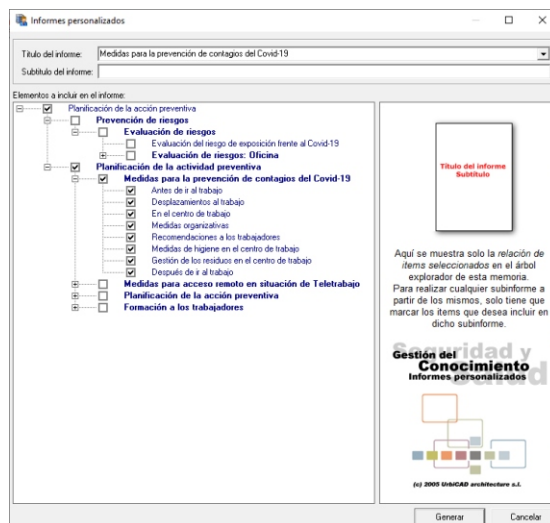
Informes personalizados

Título del informe: Medidas para la prevención de contagios del Covid-19
Subtítulo del informe:

Elementos a incluir en el informe:

Planificación de la acción preventiva
Prevención de riesgos
Evaluación de riesgos
Evaluación del riesgo de exposición frente al Covid-19
Evaluación de riesgos: Oficina
Planificación de la actividad preventiva
Medidas para la prevención de contagios del Covid-19
Antes de ir al trabajo
Desplazamientos al trabajo
En el centro de trabajo
Medidas organizativas
Recomendaciones a los trabajadores
Medidas de higiene en el centro de trabajo
Gestión de los residuos en el centro de trabajo
Después de ir al trabajo
Medidas para acceso remoto en situación de Teletrabajo
Planificación de la acción preventiva
Formación a los trabajadores

Título del informe
Subtítulo

Aquí se muestra solo la relación de items seleccionados en el árbol explorador de esta memoria.
Para realizar cualquier subinforme a partir de los mismos, solo tiene que marcar los items que desea incluir en dicho subinforme.

Seguridad y Salud
Gestión del Conocimiento
Informes personalizados

(c) 2005 UrbiCAD architecture s.l.

Generar
Cancelar